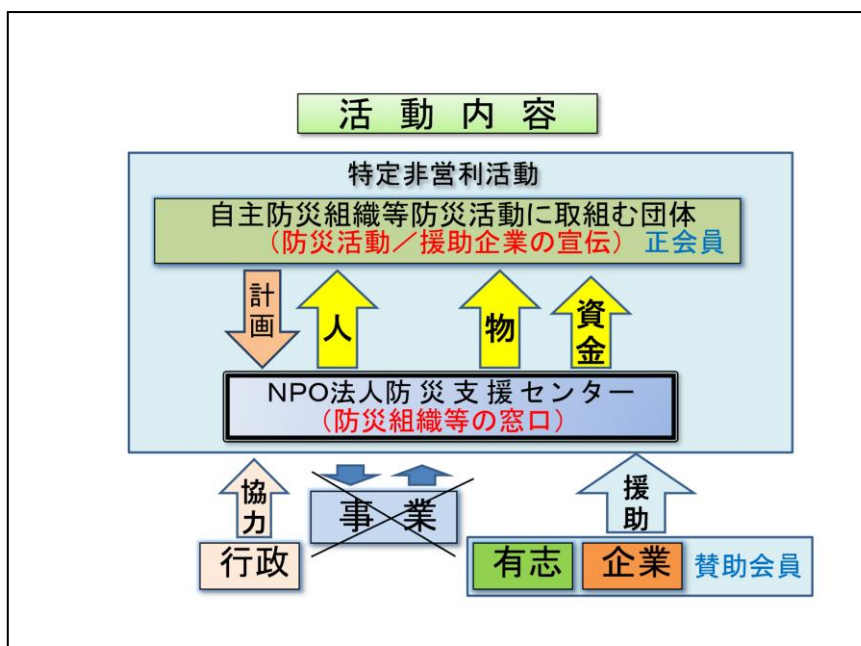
活動内容

特定非営利活動

自主防災組織等防災活動に取組む団体
（防災活動／援助企業の宣伝） 正会員

計画

人

物

資金

NPO法人防災支援センター
（防災組織等の窓口）

協力

事業

援助

行政

有志

企業

賛助会員